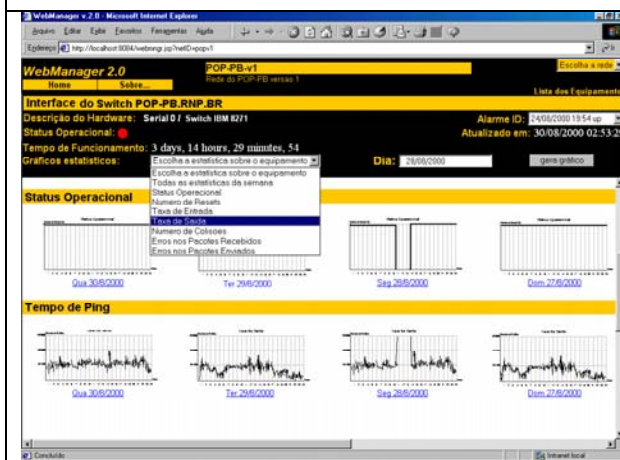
WebManager v.2.0 - Microsoft Internet Explorer
Arquivo Editar Exibir Favoritos Ferramentas Ajuda
Endereço http://localhost:8084/webmngr.jsp?netID=pop-v1

WebManager 2.0
Home Sobre...
POP-PB-v1
Rede do POP-PB versao 1
Escolha a rede
Lista dos Equipamentos

Interface do Switch POP-PB.RNP.BR
Descrição do Hardware: Serial 0 / Switch IBM 8271
Alarme ID: 24/08/2000 19:54 up
Status Operacional:
Atualizado em: 30/08/2000 02:53:2
Tempo de Funcionamento: 3 days, 14 hours, 29 minutes, 54
Gráficos estatísticos: Escolha a estatística sobre o equipamento
Dia: 28/08/2000
gera gráfico

Escolha a estatística sobre o equipamento
Todas as estatísticas da semana
Status Operacional
Numero de Resets
Taxa de Entrada
Taxa de Saida
Numero de Colisoes
Erros nos Pacotes Recebidos
Erros nos Pacotes Enviados

Status Operacional
Status Operacional
Qua 30/8/2000 Ter 29/8/2000 Seg 28/8/2000 Dom 27/8/2000

Tempo de Ping
Taxa de Saida
Qua 30/8/2000 Ter 29/8/2000 Seg 28/8/2000 Dom 27/8/2000

Concluído
Intranet local